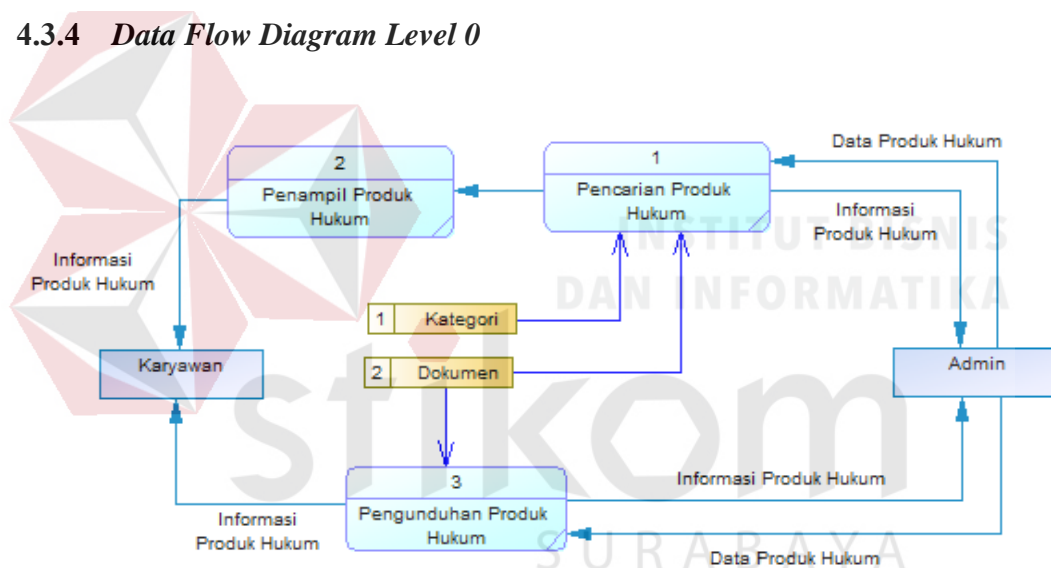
4.3.4 *Data Flow Diagram Level 0*

Data Produk Hukum

2

Penampil Produk Hukum

1

Pencarian Produk Hukum

Informasi Produk Hukum

INSTITUT BISNIS DAN INFORMATIKA

Informasi Produk Hukum

1 Kategori

2 Dokumen

Karyawan

Admin

stikom

3

Pengunduhan Produk Hukum

Informasi Produk Hukum

Informasi Produk Hukum

SURABAYA

Data Produk Hukum